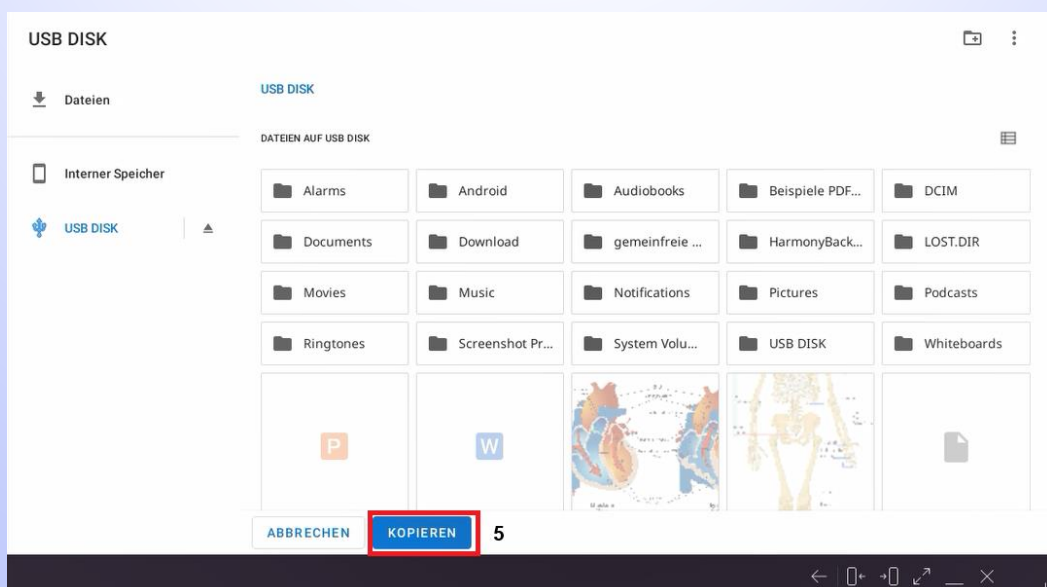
USB DISK

Dateien

Interner Speicher

USB DISK

USB DISK

DATEIEN AUF USB DISK

Alarms
Android
Audiobooks
Beispiele PDF...
DCIM
Documents
Download
gemeinfreie ...
HarmonyBack...
LOST.DIR
Movies
Music
Notifications
Pictures
Podcasts
Ringtones
Screenshot Pr...
System Volu...
USB DISK
Whiteboards

P

W

ABBRECHEN
KOPIEREN
5